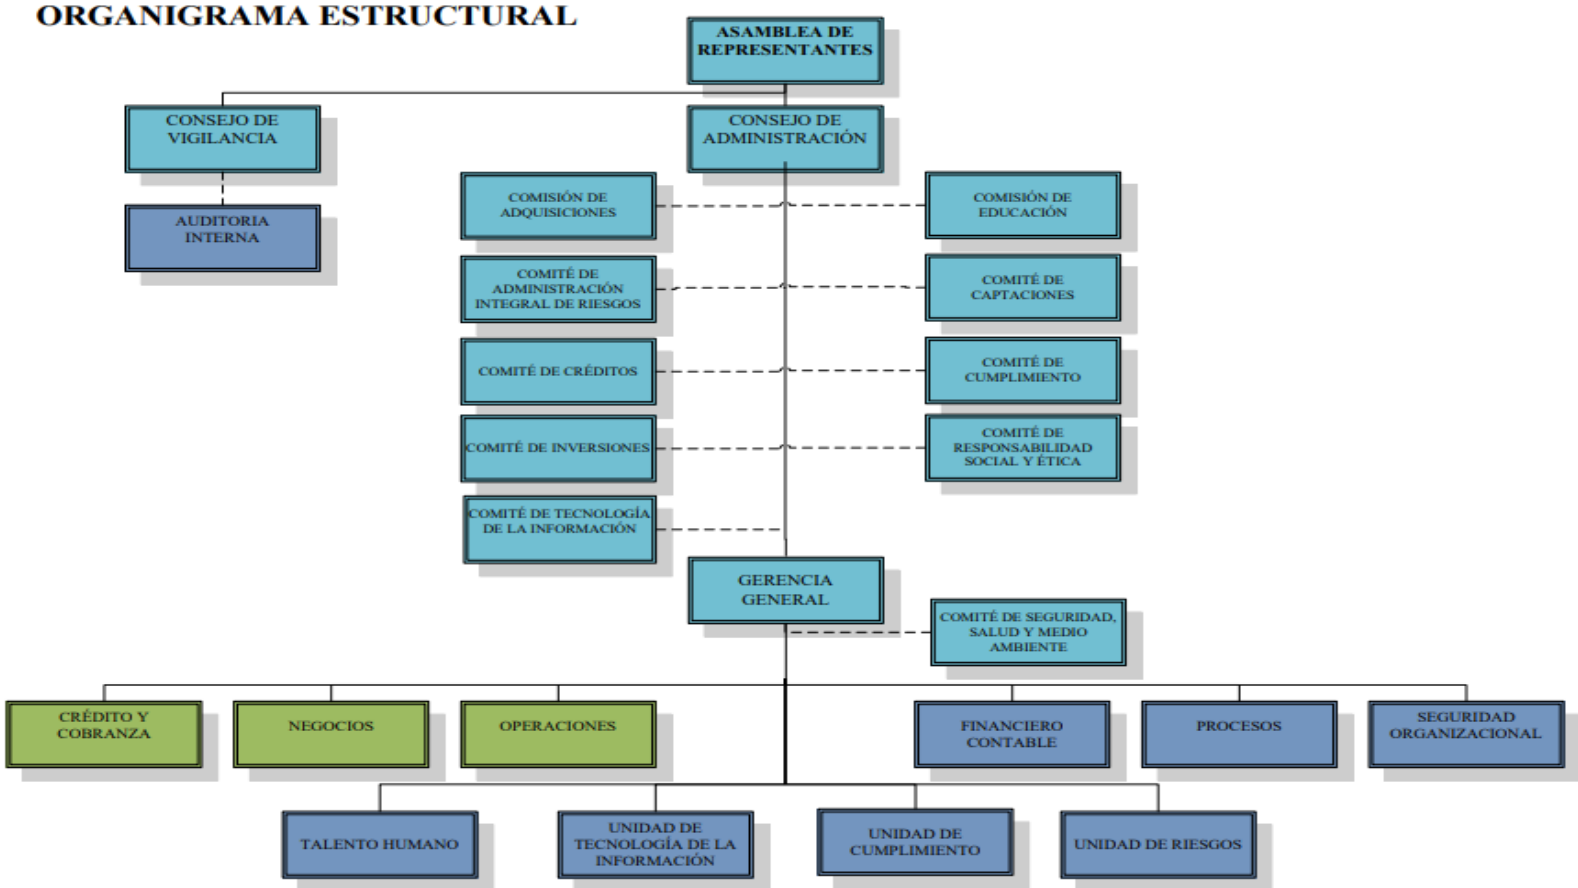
ORGANIGRAMA ESTRUCTURAL

ASAMBLEA DE REPRESENTANTES

CONSEJO DE VIGILANCIA

CONSEJO DE ADMINISTRACIÓN

AUDITORIA INTERNA

COMISIÓN DE ADQUISICIONES

COMISIÓN DE EDUCACIÓN

COMITÉ DE ADMINISTRACIÓN INTEGRAL DE RIESGOS

COMITÉ DE CAPTACIONES

COMITÉ DE CRÉDITOS

COMITÉ DE CUMPLIMIENTO

COMITÉ DE INVERSIONES

COMITÉ DE RESPONSABILIDAD SOCIAL Y ÉTICA

COMITÉ DE TECNOLOGÍA DE LA INFORMACIÓN

GERENCIA GENERAL

COMITÉ DE SEGURIDAD, SALUD Y MEDIO AMBIENTE

CRÉDITO Y COBRANZA

NEGOCIOS

OPERACIONES

FINANCIERO CONTABLE

PROCESOS

SEGURIDAD ORGANIZACIONAL

TALENTO HUMANO

UNIDAD DE TECNOLOGÍA DE LA INFORMACIÓN

UNIDAD DE CUMPLIMIENTO

UNIDAD DE RIESGOS